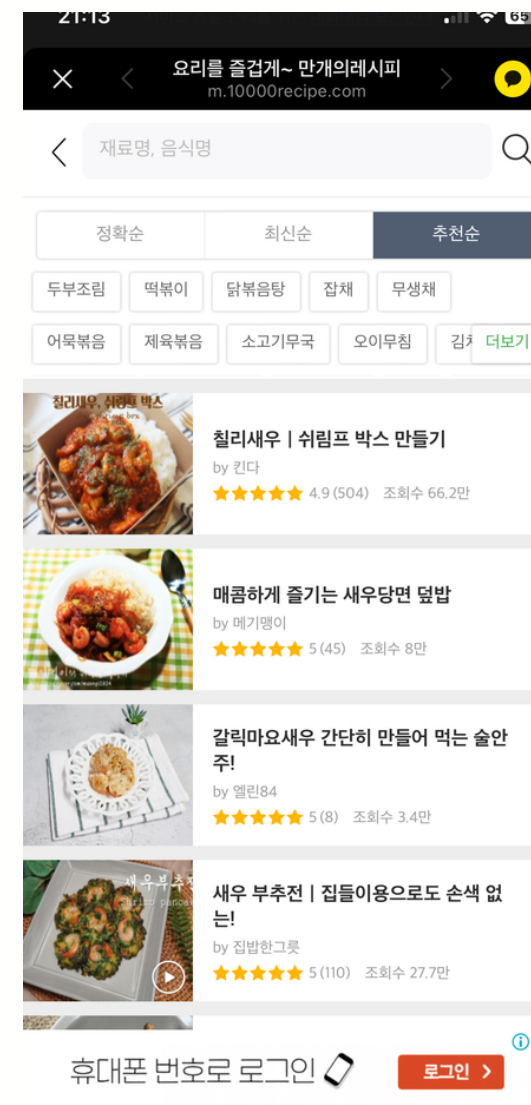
21:13

65

요리를 즐겁게~ 만개의레시피
m.10000recipe.com

재료명, 음식명

정확순 | 최신순 | 추천순

두부조림 떡볶이 닭볶음탕 잡채 무생채

어묵볶음 제육볶음 소고기무국 오이무침 김치 더보기

칠리새우, 쉬림프 박스

칠리새우 | 쉬림프 박스 만들기
by 킨다
4.9 (504) 조회수 66.2만

매콤하게 즐기는 새우당면 덮밥
by 메기맹이
5 (45) 조회수 8만

갈릭마요새우 간단히 만들어 먹는 술안주!
by 엘린84
5 (8) 조회수 3.4만

새우부추전

새우 부추전 | 집들이용으로도 손색 없는!
by 집밥한그릇
5 (110) 조회수 27.7만

휴대폰 번호로 로그인

로그인 >